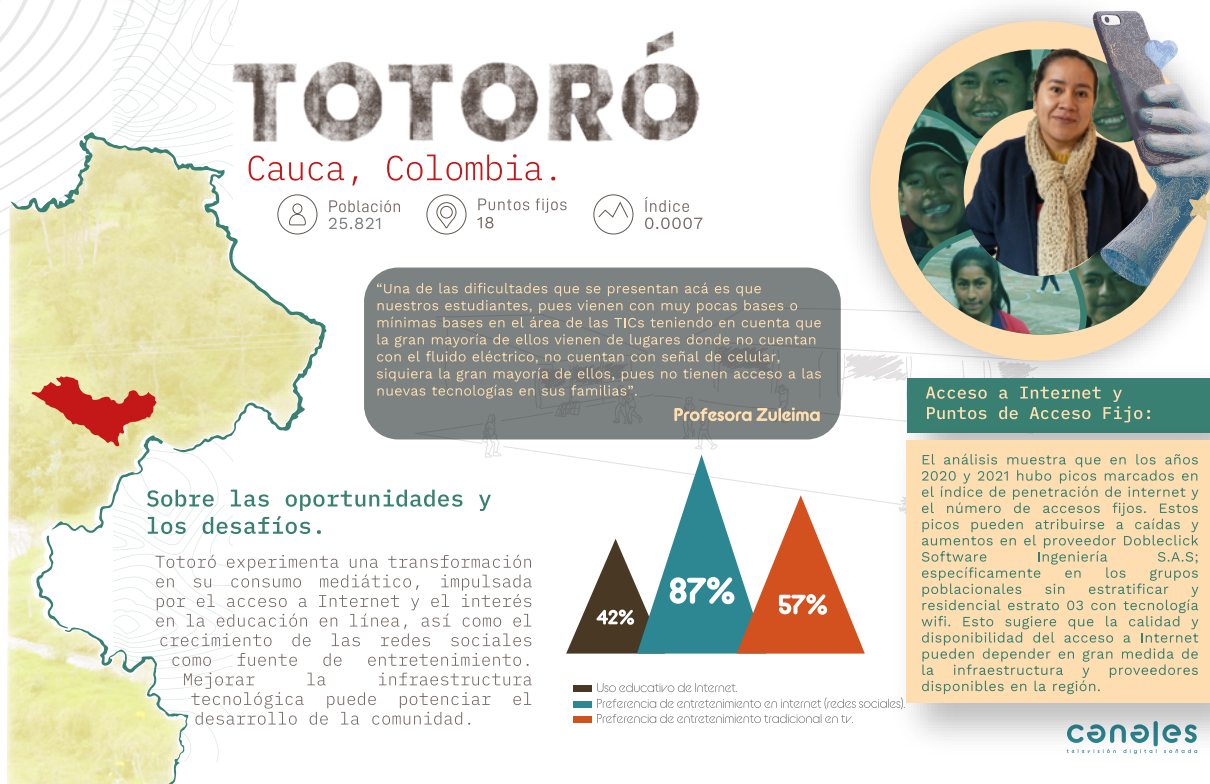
TOTORÓ

Cauca, Colombia.

Población
25.821

Puntos fijos
18

Índice
0.0007

“Una de las dificultades que se presentan acá es que nuestros estudiantes, pues vienen con muy pocas bases o mínimas bases en el área de las TICs teniendo en cuenta que la gran mayoría de ellos vienen de lugares donde no cuentan con el fluido eléctrico, no cuentan con señal de celular, siquiera la gran mayoría de ellos, pues no tienen acceso a las nuevas tecnologías en sus familias”.

Profesora Zuleima

Acceso a Internet y Puntos de Acceso Fijo:

El análisis muestra que en los años 2020 y 2021 hubo picos marcados en el índice de penetración de internet y el número de accesos fijos. Estos picos pueden atribuirse a caídas y aumentos en el proveedor Dobleclick Software Ingeniería S.A.S; específicamente en los grupos poblacionales sin estratificar y residencial estrato 03 con tecnología wifi. Esto sugiere que la calidad y disponibilidad del acceso a Internet pueden depender en gran medida de la infraestructura y proveedores disponibles en la región.

Sobre las oportunidades y los desafíos.

Totoró experimenta una transformación en su consumo mediático, impulsada por el acceso a Internet y el interés en la educación en línea, así como el crecimiento de las redes sociales como fuente de entretenimiento. Mejorar la infraestructura tecnológica puede potenciar el desarrollo de la comunidad.

42%
87%
57%

Uso educativo de Internet.
Preferencia de entretenimiento en internet (redes sociales).
Preferencia de entretenimiento tradicional en tv.

canales
televisión digital soñada